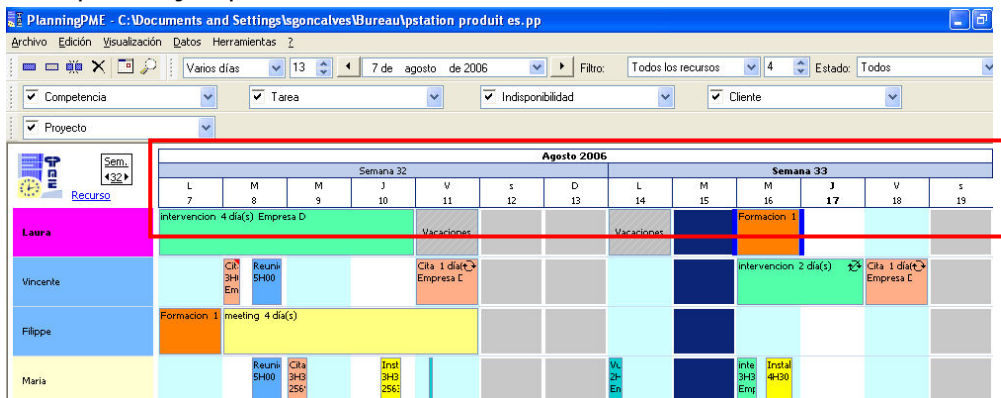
PlanningPME - C:\Documents and Settings\sgoncalves\Bureau\pstation produit es.pp

Archivo Edición Visualización Datos Herramientas ?

Varios días 13 7 de agosto de 2006 Filtro: Todos los recursos 4 Estado: Todos

Competencia Tarea Indisponibilidad Cliente

Proyecto

Sem. 32 Recurso

Agosto 2006

Semana 32 Semana 33

| | L 7 | M 8 | M 9 | J 10 | V 11 | S 12 | D 13 | L 14 | M 15 | M 16 | J 17 | V 18 | S 19 |
|---|---|---|---|---|---|---|---|---|---|---|---|---|---|
| Laura | intervencion 4 día(s) Empresa D | | | | Vacaciones | | | Vacaciones | | Formacion 1 | | | |
| Vincente | | Cit 3H Em | Reuni 5H00 | | Cita 1 día(s) Empresa D | | | | | intervencion 2 día(s) | | Cita 1 día(s) Empresa D | |
| Filippe | Formacion 1 | meeting 4 día(s) | | | | | | | | | | | |
| Maria | | Reuni 5H00 | Cita 3H3 256 | Inst 3H3 256 | | | | Vi 2H En | | inte 3H3 Emp | Instal 4H30 | | |